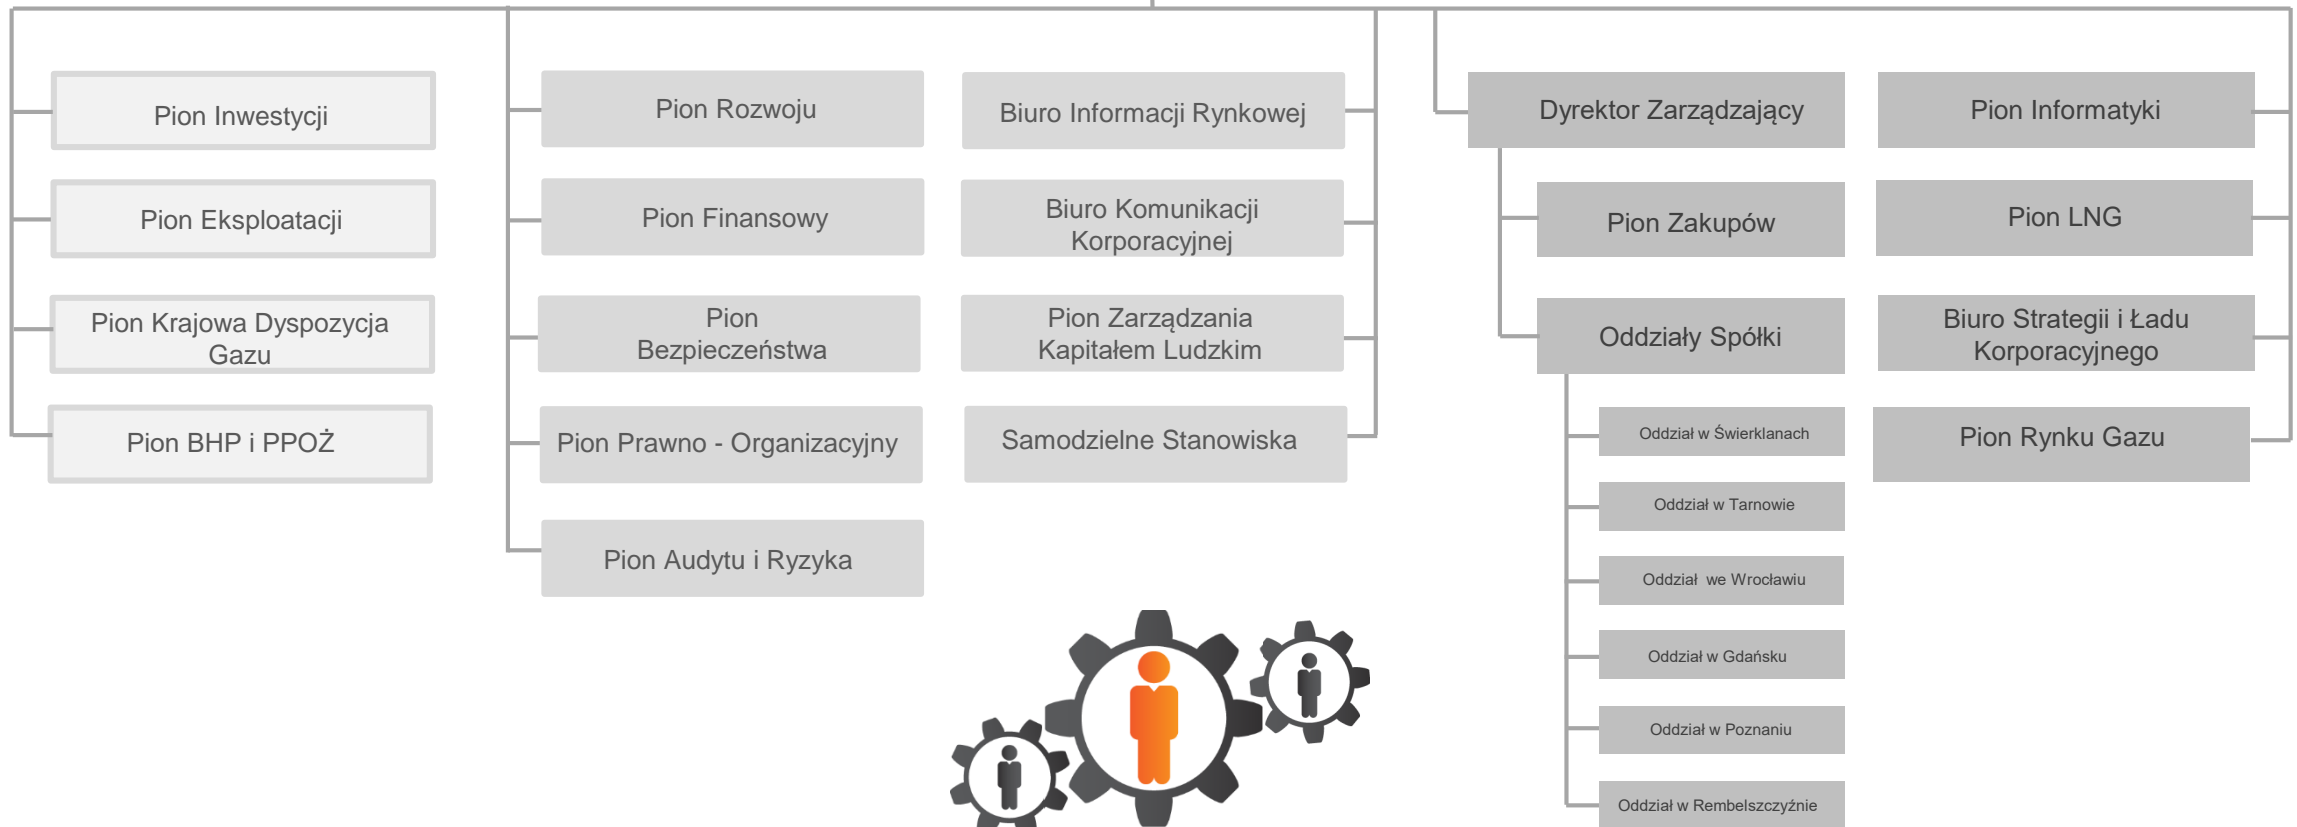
Pion Inwestycji

Pion Eksploatacji

Pion Krajowa Dyspozycja Gazu

Pion BHP i PPOŻ

Pion Rozwoju

Pion Finansowy

Pion Bezpieczeństwa

Pion Prawno - Organizacyjny

Pion Audytu i Ryzyka

Biuro Informacji Rynkowej

Biuro Komunikacji Korporacyjnej

Pion Zarządzania Kapitałem Ludzkim

Samodzielne Stanowiska

Dyrektor Zarządzający

Pion Zakupów

Oddziały Spółki

Oddział w Świerklanach

Oddział w Tarnowie

Oddział we Wrocławiu

Oddział w Gdańsku

Oddział w Poznaniu

Oddział w Rembelszczyźnie

Pion Informatyki

Pion LNG

Biuro Strategii i Ładu Korporacyjnego

Pion Rynku Gazu